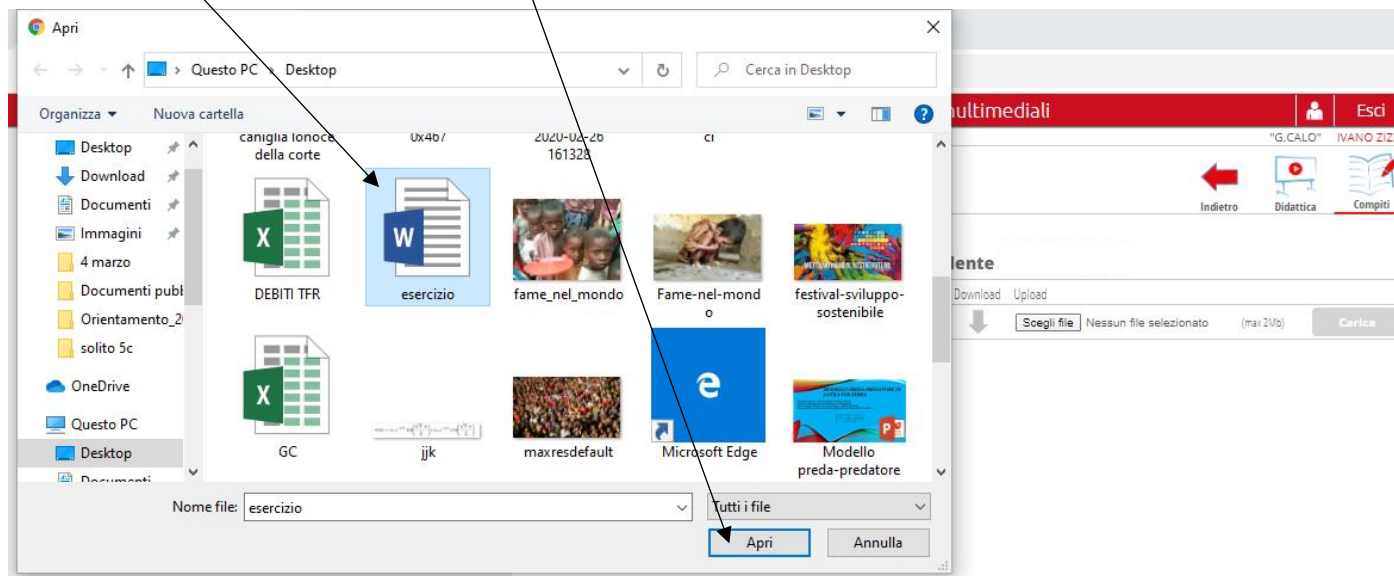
Apri

Questo PC › Desktop

Cerca in Desktop

Organizza ▾ Nuova cartella

Desktop
Download
Documenti
Immagini
4 marzo
Documenti pubb
Orientamento_2
solito 5c
OneDrive
Questo PC
Desktop
Documenti

caniglia lonoce della corte
0x467
2020-02-26 161328
ci
DEBITI TFR
esercizio
fame_nel_mondo
Fame-nel-mondo
festival-sviluppo-sostenibile
GC
jjk
maxresdefault
Microsoft Edge
Modello preda-predatore

Nome file: esercizio
Tutti i file
Apri
Annulla

multimediali
Esci
"G.CALO"
IVANO ZIZ
Indietro
Didattica
Compiti
lente
Download Upload
Scegli file Nessun file selezionato (max 2Mb)
Carica